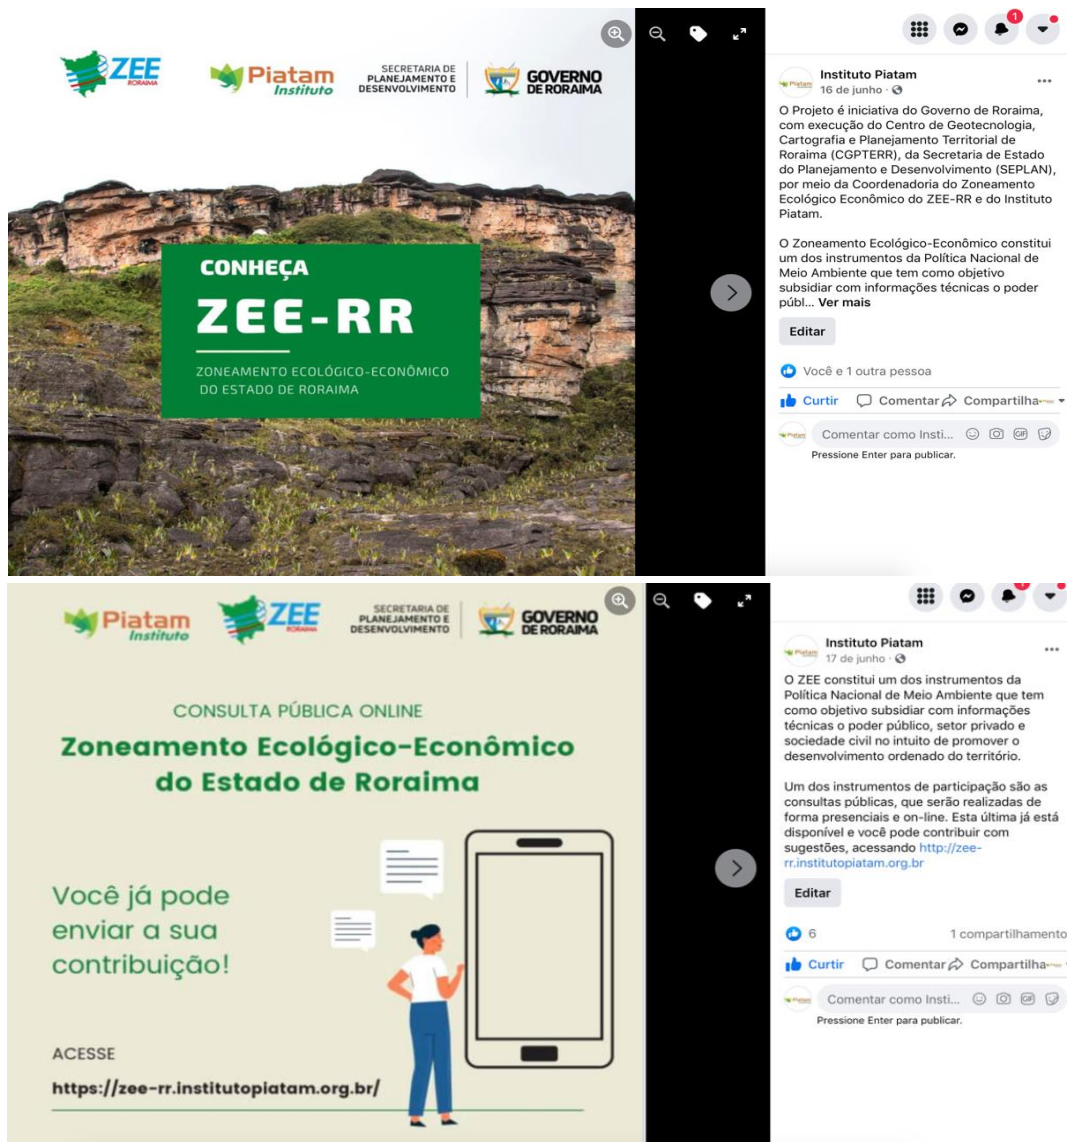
ZEE RORAIMA

Piatam Instituto

SECRETARIA DE PLANEJAMENTO E DESENVOLVIMENTO

GOVERNO DE RORAIMA

CONHEÇA

ZEE-RR

ZONEAMENTO ECOLÓGICO-ECONÔMICO DO ESTADO DE RORAIMA

1

Instituto Piatam
16 de junho ·

O Projeto é iniciativa do Governo de Roraima, com execução do Centro de Geotecnologia, Cartografia e Planejamento Territorial de Roraima (CGPTERR), da Secretaria de Estado do Planejamento e Desenvolvimento (SEPLAN), por meio da Coordenadoria do Zoneamento Ecológico Econômico do ZEE-RR e do Instituto Piatam.

O Zoneamento Ecológico-Econômico constitui um dos instrumentos da Política Nacional de Meio Ambiente que tem como objetivo subsidiar com informações técnicas o poder públ... Ver mais

Editar

Você e 1 outra pessoa

Curtir Comentar Compartilhar

Comentar como Insti...

Pressione Enter para publicar.

Piatam Instituto

ZEE RORAIMA

SECRETARIA DE PLANEJAMENTO E DESENVOLVIMENTO

GOVERNO DE RORAIMA

CONSULTA PÚBLICA ONLINE

Zoneamento Ecológico-Econômico do Estado de Roraima

Você já pode enviar a sua contribuição!

ACESSE

https://zee-rr.institutopiatam.org.br/

Instituto Piatam
17 de junho ·

O ZEE constitui um dos instrumentos da Política Nacional de Meio Ambiente que tem como objetivo subsidiar com informações técnicas o poder público, setor privado e sociedade civil no intuito de promover o desenvolvimento ordenado do território.

Um dos instrumentos de participação são as consultas públicas, que serão realizadas de forma presenciais e on-line. Esta última já está disponível e você pode contribuir com sugestões, acessando http://zee-rr.institutopiatam.org.br

Editar

6

1 compartilhamento

Curtir Comentar Compartilhar

Comentar como Insti...

Pressione Enter para publicar.